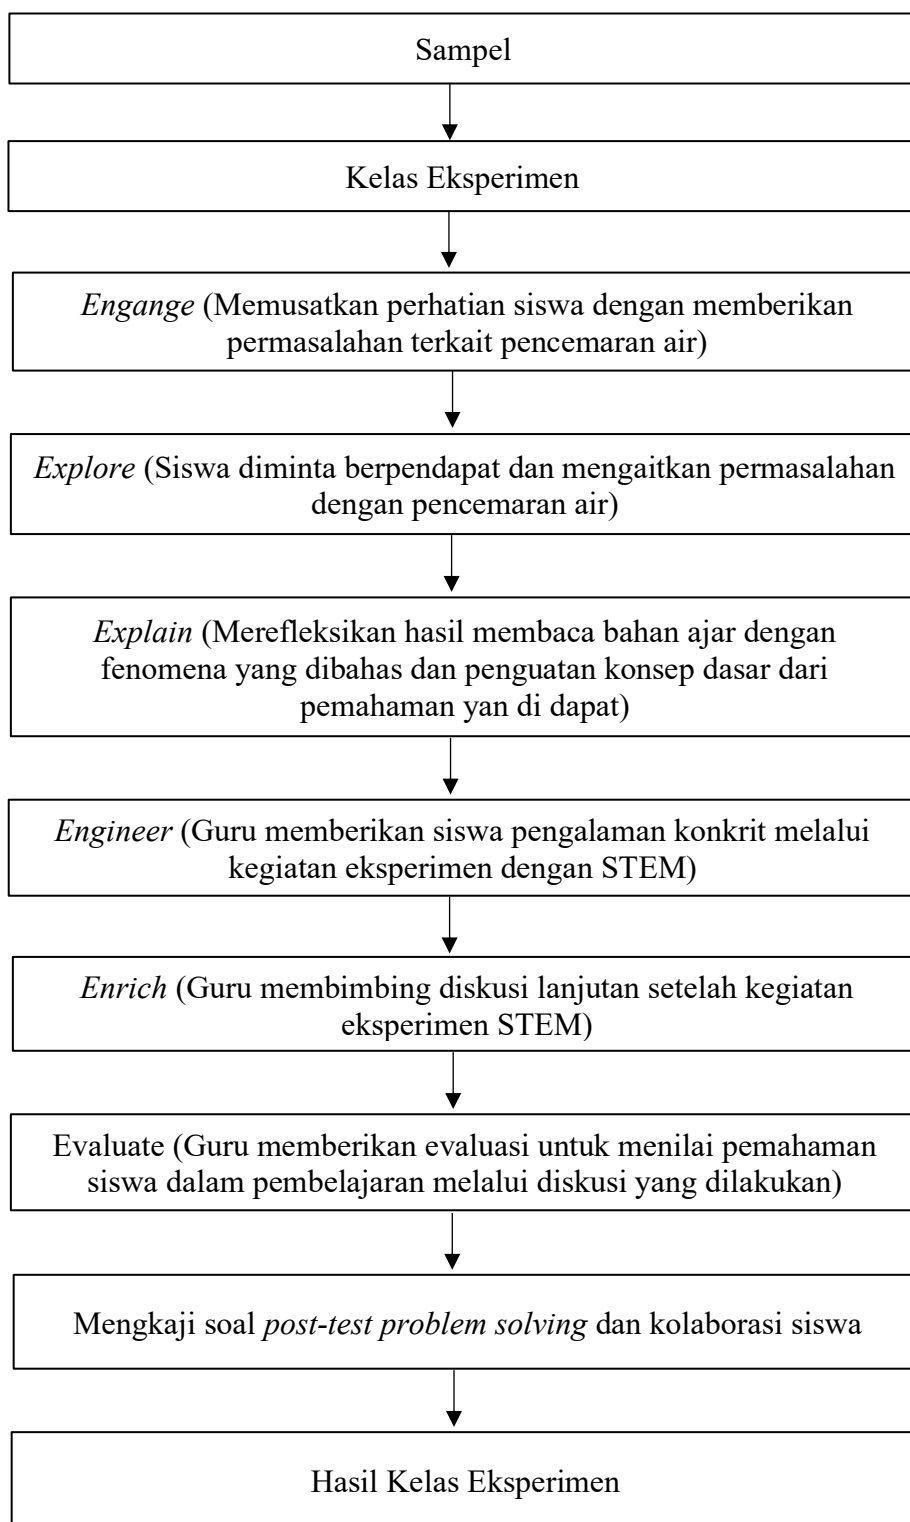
Sampel

Kelas Eksperimen

Engange (Memusatkan perhatian siswa dengan memberikan permasalahan terkait pencemaran air)

Explore (Siswa diminta berpendapat dan mengaitkan permasalahan dengan pencemaran air)

Explain (Merefleksikan hasil membaca bahan ajar dengan fenomena yang dibahas dan penguatan konsep dasar dari pemahaman yan di dapat)

Engineer (Guru memberikan siswa pengalaman konkrit melalui kegiatan eksperimen dengan STEM)

Enrich (Guru membimbing diskusi lanjutan setelah kegiatan eksperimen STEM)

Evaluate (Guru memberikan evaluasi untuk menilai pemahaman siswa dalam pembelajaran melalui diskusi yang dilakukan)

Mengkaji soal post-test problem solving dan kolaborasi siswa

Hasil Kelas Eksperimen